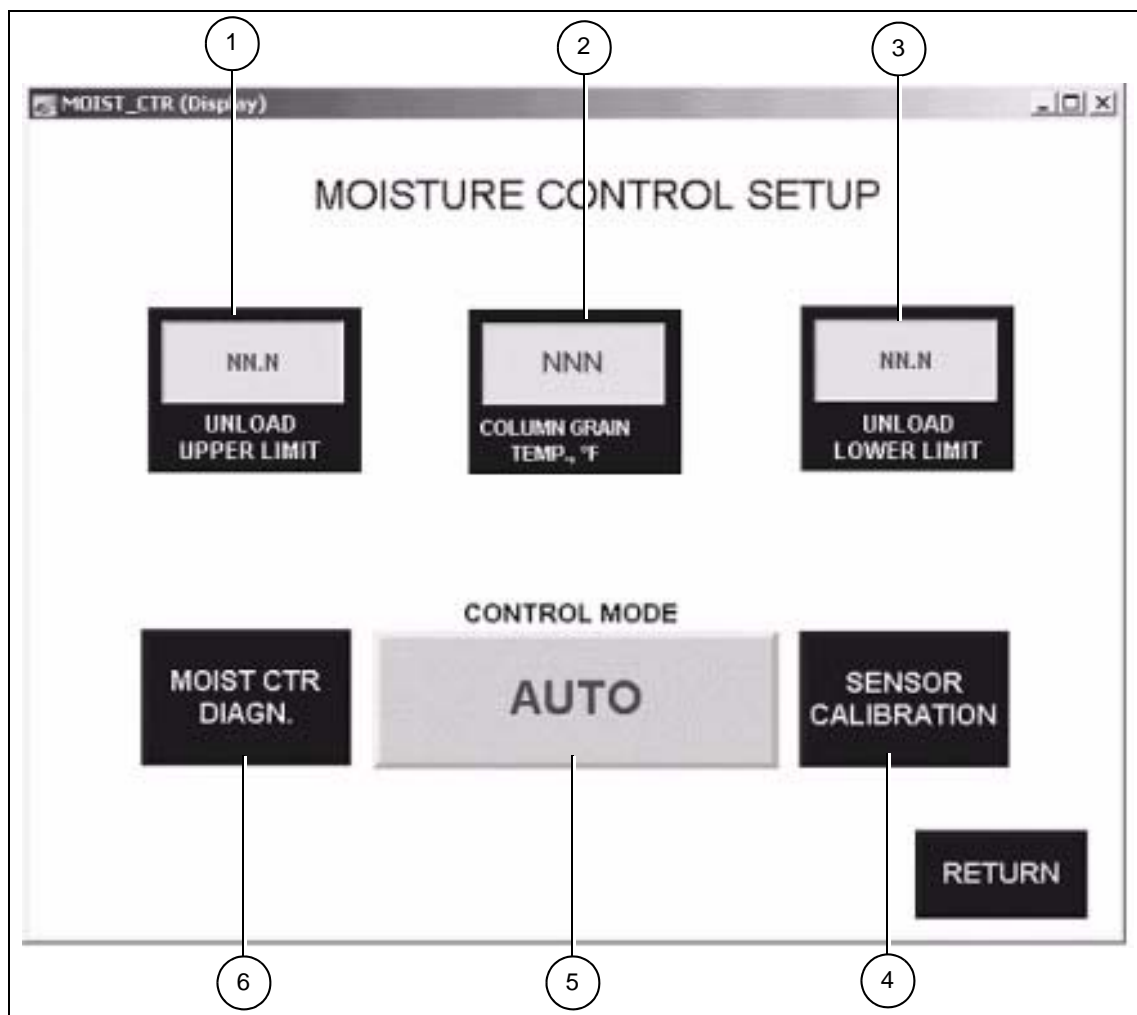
1

2

3

MOIST_CTR (Display)

MOISTURE CONTROL SETUP

NN.N

UNLOAD UPPER LIMIT

NNN

COLUMN GRAIN TEMP., °F

NN.N

UNLOAD LOWER LIMIT

CONTROL MODE

MOIST CTR DIAGN.

AUTO

SENSOR CALIBRATION

RETURN

6

5

4